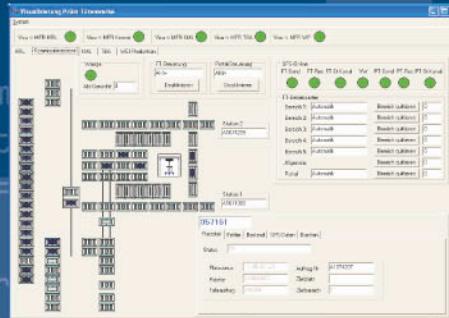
Visualisierung Prüfst. Elemente

View = MFR KBL  View = MFR Kenne  View = MFR BAL  View = MFR TBA  View = MFR WP

KBL  FT-Kenn  BAL  TBA  WCH Reduktion

Waage
Akt.Gewicht

FT-Steuerung
Aktiv
Einschalten

Portal-Steuerung
Aktiv
Einschalten

SPS-Status

FT-Steuerung

Bereich 1  Automatik  Bereich quittieren
Bereich 2  Automatik  Bereich quittieren
Bereich 3  Automatik  Bereich quittieren
Bereich 4  Automatik  Bereich quittieren
Bereich 5  Automatik  Bereich quittieren
Bereich 6  Automatik  Bereich quittieren
Allgemein
Portal  Automatik  Bereich quittieren

Station 2
A0017235

Station 1
A0017203

057151

Status

Auftrag Nr.  A1374207
Zustand
Zeitpunkt